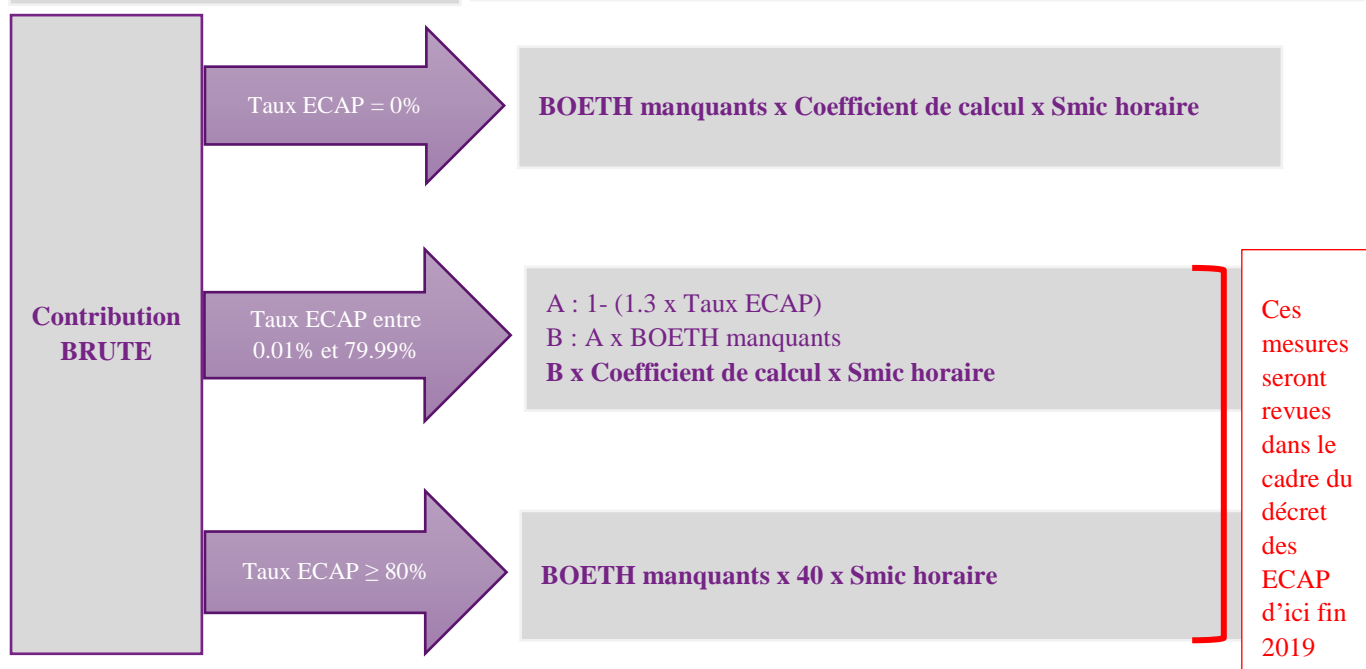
Contribution BRUTE

Taux ECAP = 0%

BOETH manquants x Coefficient de calcul x Smic horaire

Taux ECAP entre 0.01% et 79.99%

A : 1- (1.3 x Taux ECAP)
B : A x BOETH manquants
B x Coefficient de calcul x Smic horaire

Taux ECAP ≥ 80%

BOETH manquants x 40 x Smic horaire

Ces mesures seront revues dans le cadre du décret des ECAP d'ici fin 2019